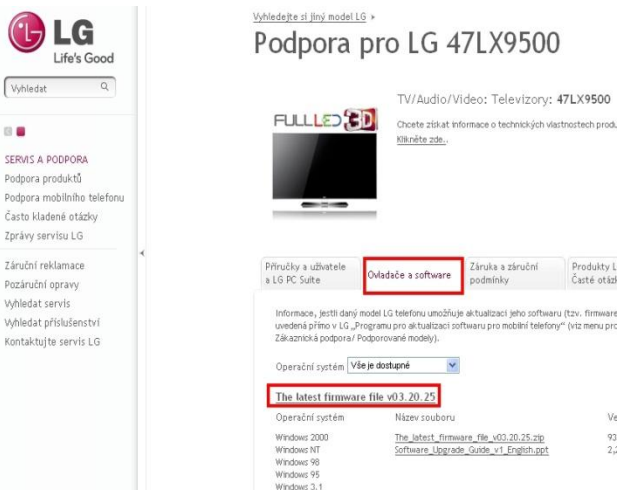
LG
Life's Good

Vyhledat

SERVIS A PODPORA
Podpora produktů
Podpora mobilního telefonu
Často kladené otázky
Zprávy servisu LG

Záruční reklamace
Pozáruční opravy
Vyhledat servis
Vyhledat příslušenství
Kontaktujte servis LG

Vyhledejte si jiný model LG ›

Podpora pro LG 47LX9500

FULL LED 3D

TV/Audio/Video: Televizory: 47LX9500

Chcete získat informace o technických vlastnostech produ
Klikněte zde.

| Příručky a uživatele a LG PC Suite | Ovladače a software | Záruka a záruční podmínky | Produkty L Časté otázk |
|---|---|---|---|

Informace, jestli daný model LG telefonu umožňuje aktualizaci jeho softwaru (tzv. firmware uvedená přímo v LG „Programu pro aktualizaci softwaru pro mobilní telefony" (viz menu pro Zákaznická podpora/ Podporované modely).

Operační systém Vše je dostupné

The latest firmware file v03.20.25

| Operační systém | Název souboru | Ve |
|---|---|---|
| Windows 2000 | The_latest_firmware_file_v03.20.25.zip | 93 |
| Windows NT | Software_Upgrade_Guide_v1_English.ppt | 2,2 |
| Windows 98 | | |
| Windows 95 | | |
| Windows 3.1 | | |